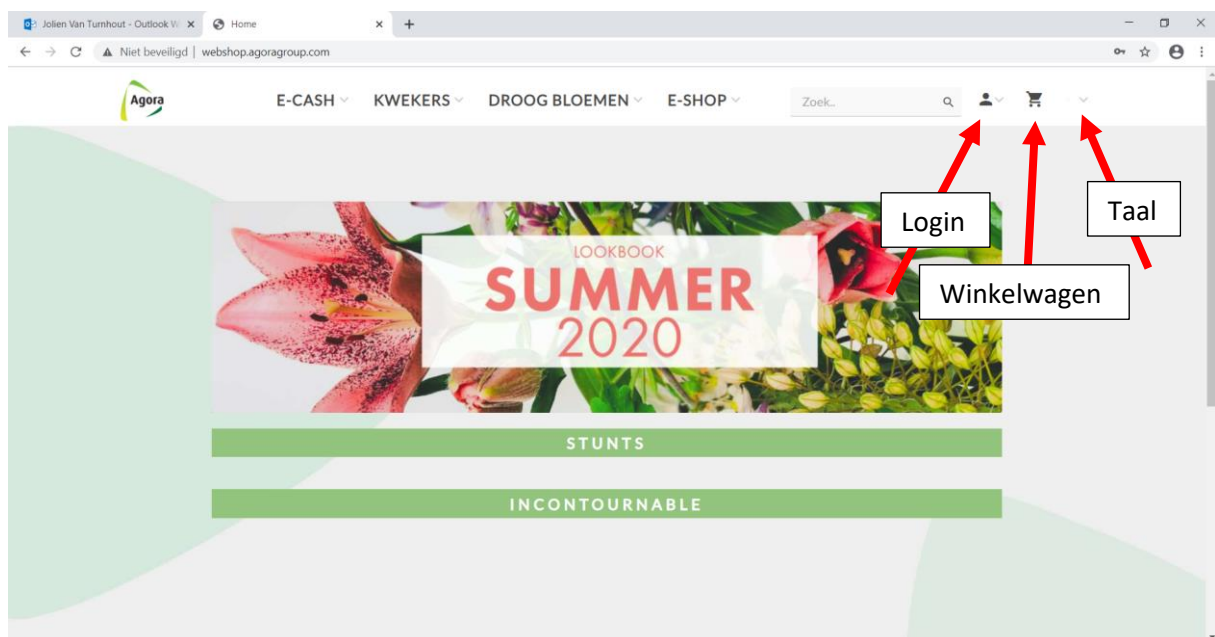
Jolien Van Turnhout - Outlook W ×
Home ×
+

Niet beveiligd | webshop.agoragroup.com

Agora

E-CASH KWEKERS DROOG BLOEMEN E-SHOP

Zoek..

Login

Taal

Winkelwagen

LOOKBOOK
SUMMER
2020

STUNTS

INCONTOURNABLE